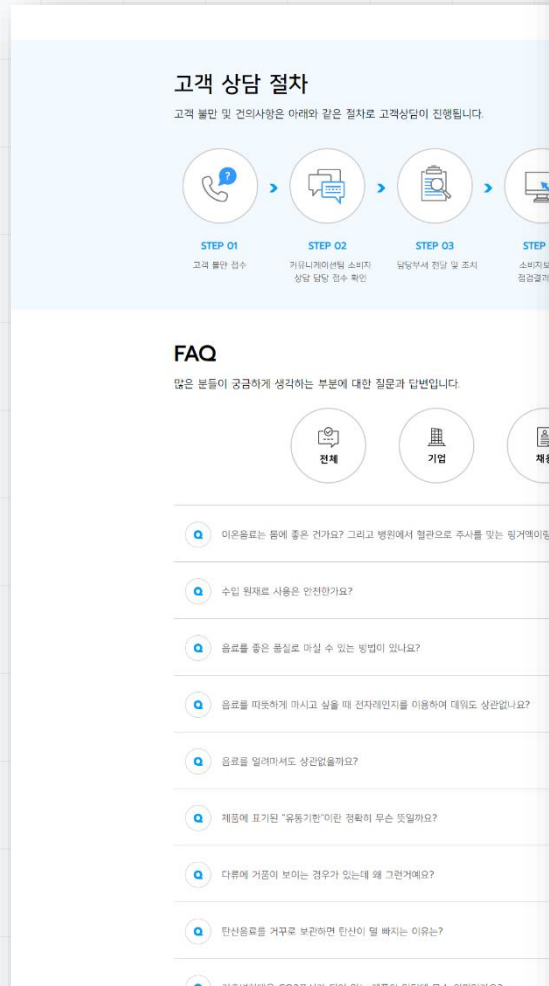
고객 상담 절차

고객 불만 및 건의사항은 아래와 같은 절차로 고객상담이 진행됩니다.

STEP 01
고객 불만 접수

STEP 02
커뮤니케이션팀 소비자 상담 담당 접수 확인

STEP 03
담당부서 전달 및 조치

STEP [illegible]
소비자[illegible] 점검결과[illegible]

FAQ

많은 분들이 궁금하게 생각하는 부분에 대한 질문과 답변입니다.

전체

기업

채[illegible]

Q 이온음료는 몸에 좋은 건가요? 그리고 병원에서 혈관으로 주사를 맞는 링거액이랑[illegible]

Q 수입 원재료 사용은 안전한가요?

Q 음료를 좋은 품질로 마실 수 있는 방법이 있나요?

Q 음료를 따뜻하게 마시고 싶을 때 전자레인지를 이용하여 데워도 상관없나요?

Q 음료를 얼려마셔도 상관없을까요?

Q 제품에 표기된 "유통기한"이란 정확히 무슨 뜻일까요?

Q 다류에 거품이 보이는 경우가 있는데 왜 그런거예요?

Q 탄산음료를 거꾸로 보관하면 탄산이 덜 빠지는 이유는?

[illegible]